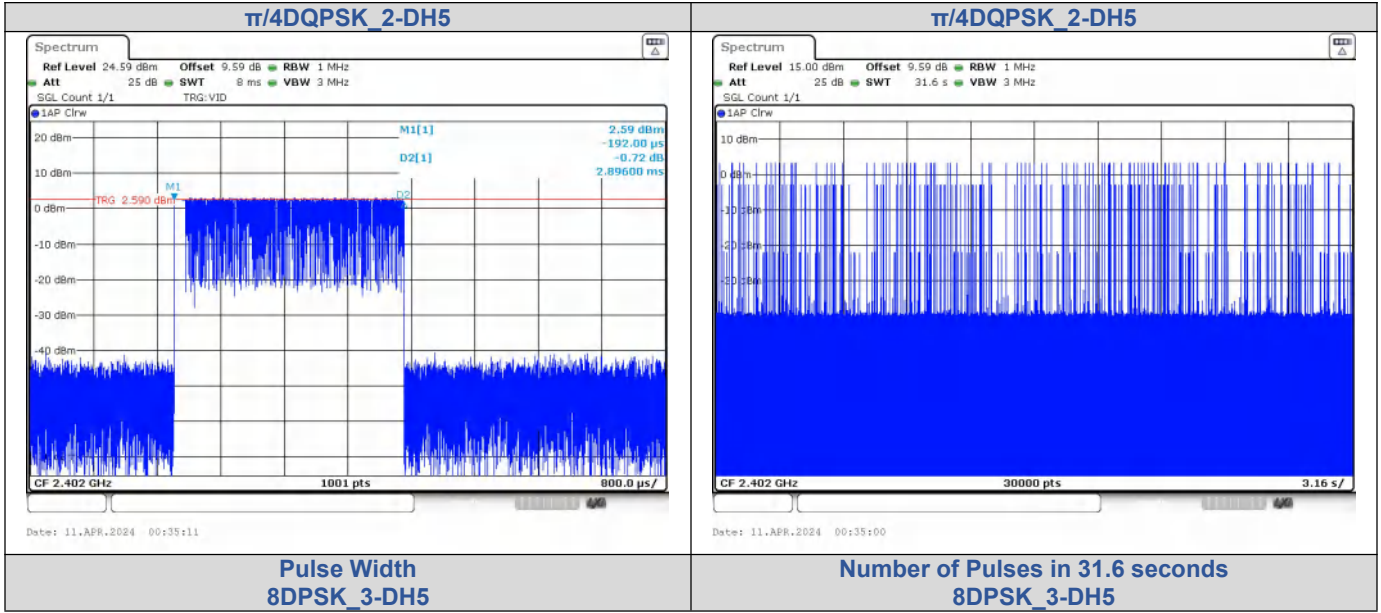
| π/4DQPSK_2-DH5 | π/4DQPSK_2-DH5 |
|---|---|
| Spectrum<br>Ref Level 24.59 dBm Offset 9.59 dB RBW 1 MHz<br>Att 25 dB SWT 8 ms VBW 3 MHz<br>SGL Count 1/1 TRG:VID<br>1AP Clrw<br>M1[1] 2.59 dBm -192.00 µs<br>D2[1] -0.72 dB 2.89600 ms<br>20 dBm<br>10 dBm<br>M1<br>D2<br>TRG 2.590 dBm<br>0 dBm<br>-10 dBm<br>-20 dBm<br>-30 dBm<br>-40 dBm<br>CF 2.402 GHz 1001 pts 800.0 µs/<br>Date: 11.APR.2024 00:35:11 | Spectrum<br>Ref Level 15.00 dBm Offset 9.59 dB RBW 1 MHz<br>Att 25 dB SWT 31.6 s VBW 3 MHz<br>SGL Count 1/1<br>1AP Clrw<br>10 dBm<br>0 dBm<br>-10 dBm<br>-20 dBm<br>-30 dBm<br>CF 2.402 GHz 30000 pts 3.16 s/<br>Date: 11.APR.2024 00:35:00 |
| Pulse Width<br>8DPSK_3-DH5 | Number of Pulses in 31.6 seconds<br>8DPSK_3-DH5 |